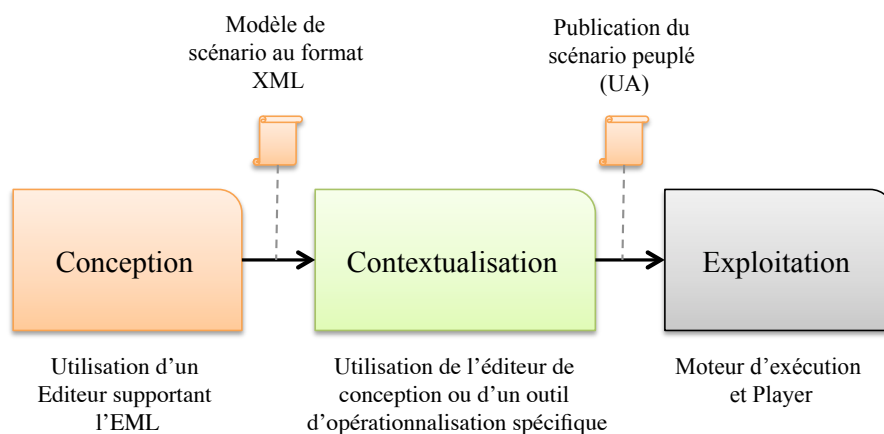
Modèle de scénario au format XML

Publication du scénario peuplé (UA)

Conception

Contextualisation

Exploitation

Utilisation d'un Editeur supportant l'EML

Utilisation de l'éditeur de conception ou d'un outil d'opérationnalisation spécifique

Moteur d'exécution et Player